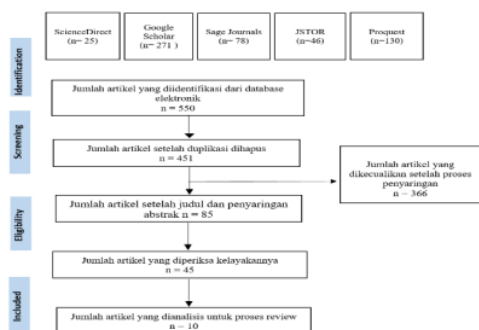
ScienceDirect (n= 25)

Google Scholar (n= 271 )

Sage Journals (n= 78)

JSTOR (n=46)

Proquest (n=130)

Identification

Jumlah artikel yang diidentifikasi dari database elektronik n = 550

Screening

Jumlah artikel setelah duplikasi dihapus n = 451

Jumlah artikel yang dikecualikan setelah proses penyaringan n = 366

Eligibility

Jumlah artikel setelah judul dan penyaringan abstrak n = 85

Jumlah artikel yang diperiksa kelayakannya n = 45

Included

Jumlah artikel yang dianalisis untuk proses review n = 10